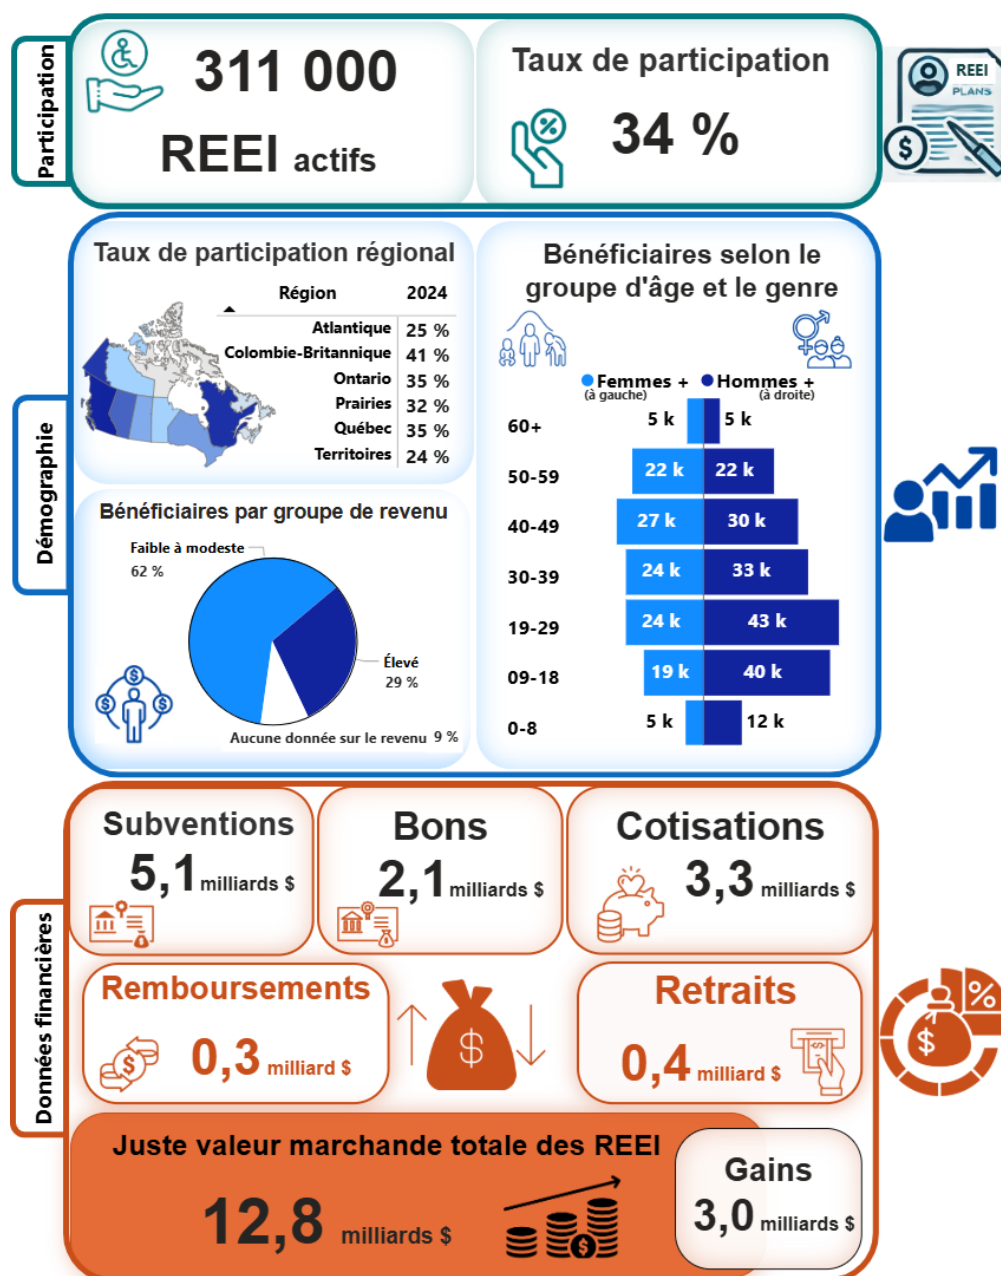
Participation

311 000

REEI actifs

Taux de participation

34 %

REEI PLANS

Démographie

Taux de participation régional

| Région | 2024 |
|---|---|
| Atlantique | 25 % |
| Colombie-Britannique | 41 % |
| Ontario | 35 % |
| Prairies | 32 % |
| Québec | 35 % |
| Territoires | 24 % |

Bénéficiaires par groupe de revenu

Faible à modeste 62 %

Élevé 29 %

Aucune donnée sur le revenu 9 %

Bénéficiaires selon le groupe d'âge et le genre

Femmes + (à gauche) Hommes + (à droite)

| | Femmes + | Hommes + |
|---|---|---|
| 60+ | 5 k | 5 k |
| 50-59 | 22 k | 22 k |
| 40-49 | 27 k | 30 k |
| 30-39 | 24 k | 33 k |
| 19-29 | 24 k | 43 k |
| 09-18 | 19 k | 40 k |
| 0-8 | 5 k | 12 k |

Données financières

Subventions 5,1 milliards $

Bons 2,1 milliards $

Cotisations 3,3 milliards $

Remboursements 0,3 milliard $

Retraits 0,4 milliard $

Juste valeur marchande totale des REEI 12,8 milliards $

Gains 3,0 milliards $